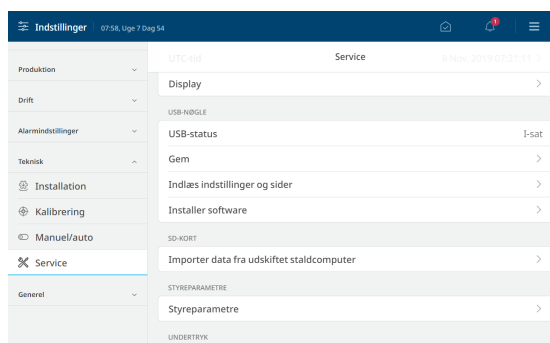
Indstillinger 07:58, Uge 7 Dag 54

1

Produktion

Drift

Alarmindstillinger

Teknisk

Installation

Kalibrering

Manuel/auto

Service

Generel

UTC tid

Service

8 Nov. 2019 07:31:31

Display

USB-NØGLE

USB-status

I-sat

Gem

Indlæs indstillinger og sider

Installer software

SD-KORT

Importer data fra udskiftet staldcomputer

STYREPARAMETRE

Styreparametre

UNDERTRYK